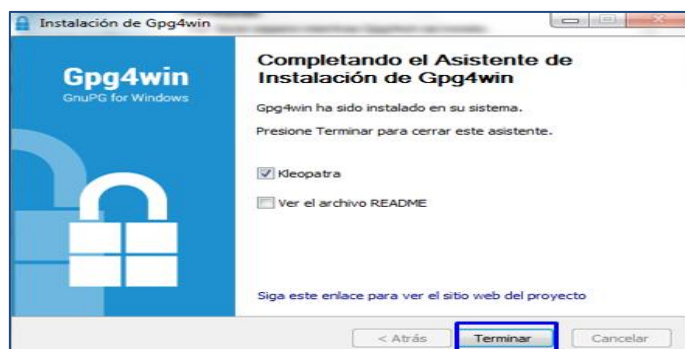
Instalación de Gpg4win

Gpg4win
GnuPG for Windows

Completando el Asistente de Instalación de Gpg4win

Gpg4win ha sido instalado en su sistema.

Presione Terminar para cerrar este asistente.

Kleopatra

Ver el archivo README

Siga este enlace para ver el sitio web del proyecto

< Atrás
Terminar
Cancelar